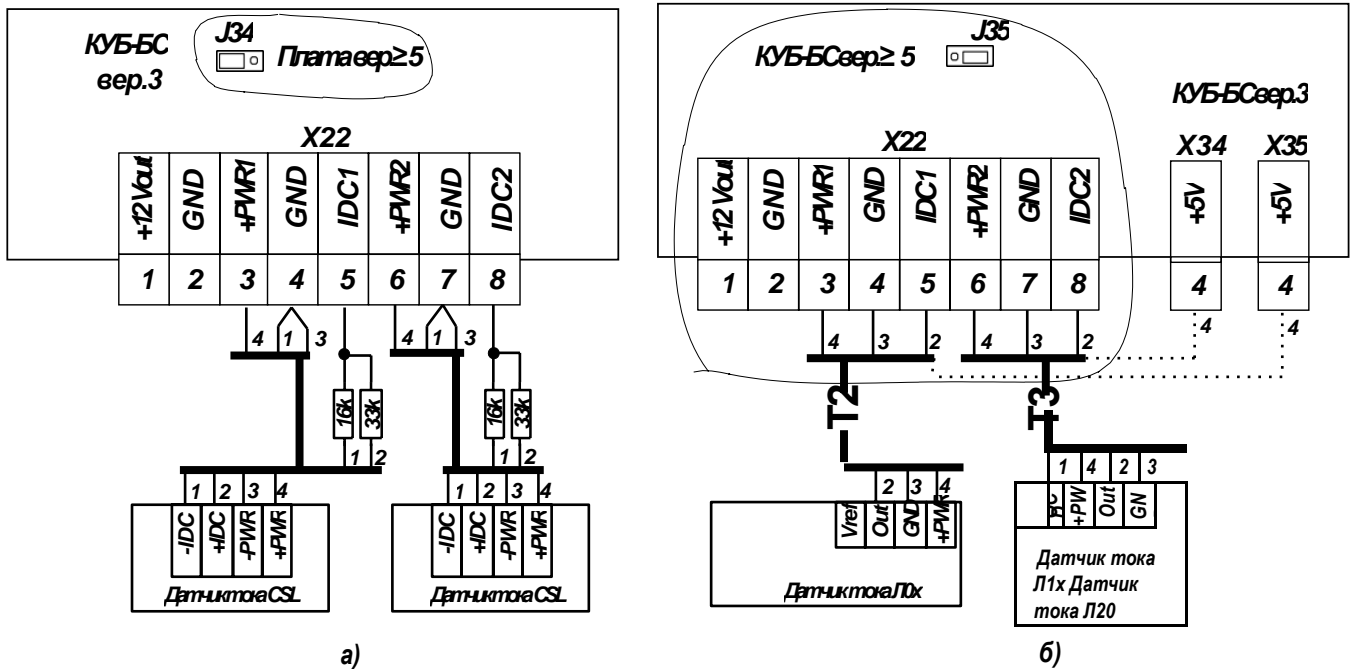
КУБ-БС вер.3

J34 Плата вер≥5

X22

| +12 Vout | GND | +PWR1 | GND | IDC1 | +PWR2 | GND | IDC2 |
|---|---|---|---|---|---|---|---|
| 1 | 2 | 3 | 4 | 5 | 6 | 7 | 8 |

4 1 3 4 1 3

16k 33k 16k 33k

1 2 1 2

1 2 3 4 1 2 3 4

-IDC +IDC -PWR +PWR

-IDC +IDC -PWR +PWR

Датчик тока CSL

Датчик тока CSL

а)

КУБ-БС вер.≥ 5

J35

КУБ-БС вер.3

X22

| +12 Vout | GND | +PWR1 | GND | IDC1 | +PWR2 | GND | IDC2 |
|---|---|---|---|---|---|---|---|
| 1 | 2 | 3 | 4 | 5 | 6 | 7 | 8 |

X34 X35

+5V +5V

4 4

4 3 2 4 3 2 4 4

T2 T3

2 3 4

Vref Out GND +PWR

Датчик тока Л0х

1 4 2 3

DC +PW Out GN

Датчик тока Л1х Датчик тока Л20

б)